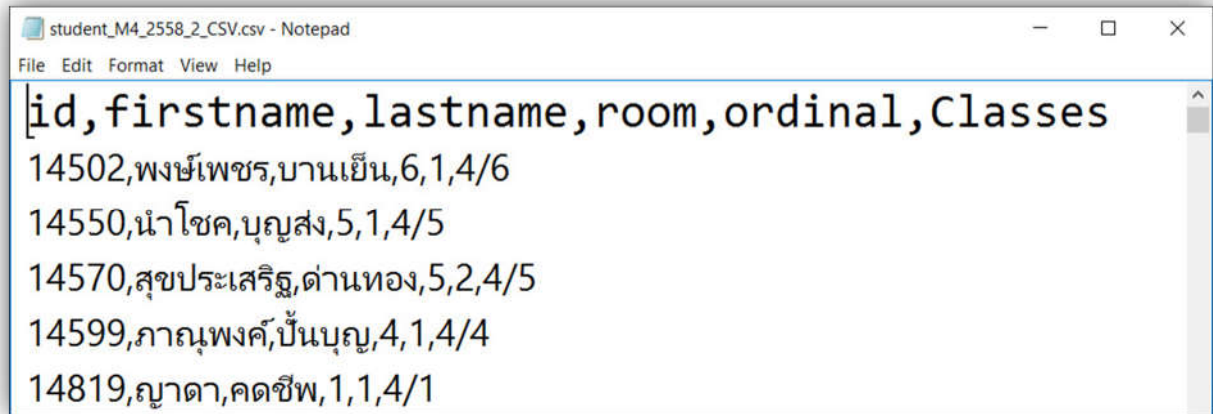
student_M4_2558_2_CSV.csv - Notepad

File Edit Format View Help

id,firstname,lastname,room,ordinal,Classes
14502,พงษ์เพชร,บานเย็น,6,1,4/6
14550,นำโชค,บุญส่ง,5,1,4/5
14570,สุขประเสริฐ,ด่านทอง,5,2,4/5
14599,ภาณุพงศ์,ปั้นบุญ,4,1,4/4
14819,ญาดา,คดชีพ,1,1,4/1